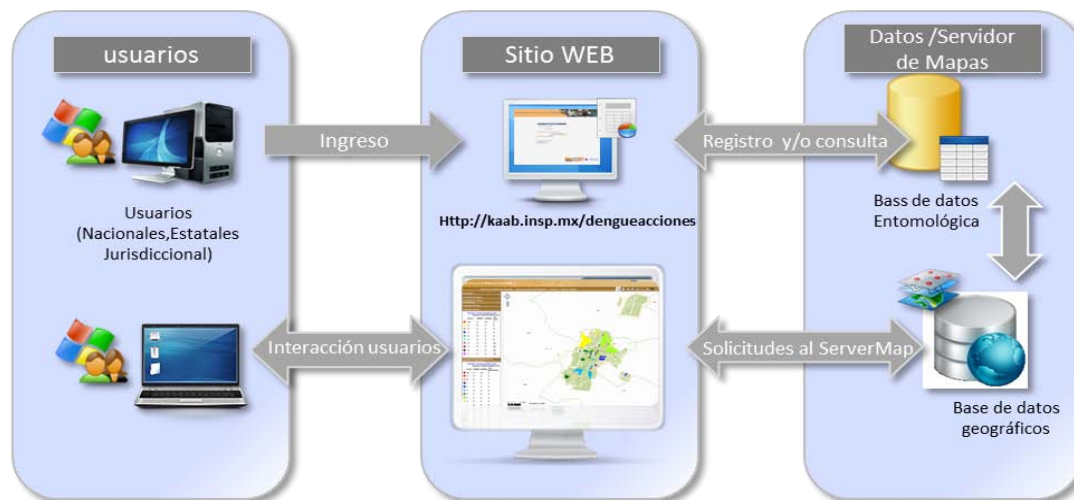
usuarios

Sitio WEB

Datos /Servidor de Mapas

Ingreso

Registro y/o consulta

Usuarios (Nacionales,Estatales Jurisdiccional)

Http://kaab.insp.mx/dengueacciones

Bass de datos Entomológica

Interacción usuarios

Solicitudes al ServerMap

Base de datos geográficos